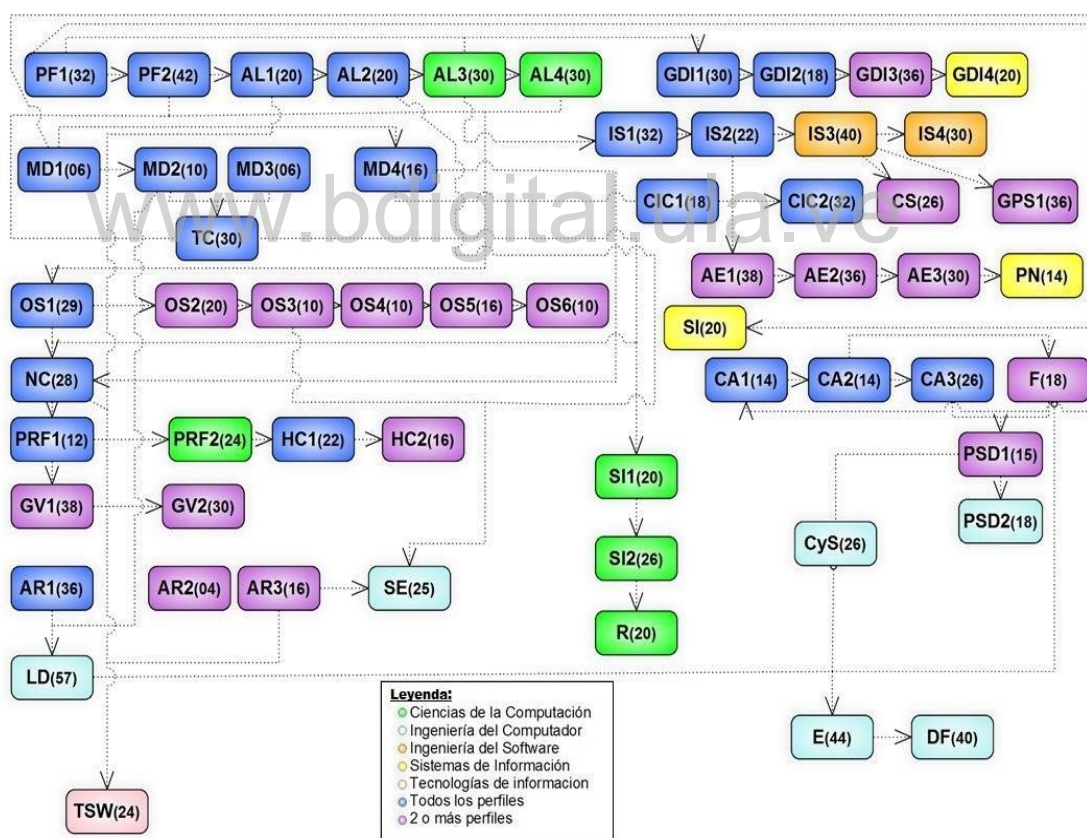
PF1(32) PF2(42) AL1(20) AL2(20) AL3(30) AL4(30)

GDI1(30) GDI2(18) GDI3(36) GDI4(20)

IS1(32) IS2(22) IS3(40) IS4(30)

MD1(06) MD2(10) MD3(06) MD4(16)

CIC1(18) CIC2(32) CS(26) GPS1(36)

www.bdigital.ula.ve

TC(30)

AE1(38) AE2(36) AE3(30) PN(14)

OS1(29) OS2(20) OS3(10) OS4(10) OS5(16) OS6(10)

SI(20)

NC(28)

CA1(14) CA2(14) CA3(26) F(18)

PRF1(12) PRF2(24) HC1(22) HC2(16)

PSD1(15)

GV1(38) GV2(30)

SI1(20)

PSD2(18)

CyS(26)

SI2(26)

AR1(36) AR2(04) AR3(16) SE(25)

R(20)

LD(57)

Leyenda:
Ciencias de la Computación
Ingeniería del Computador
Ingeniería del Software
Sistemas de Información
Tecnologías de informacion
Todos los perfiles
2 o más perfiles

E(44) DF(40)

TSW(24)